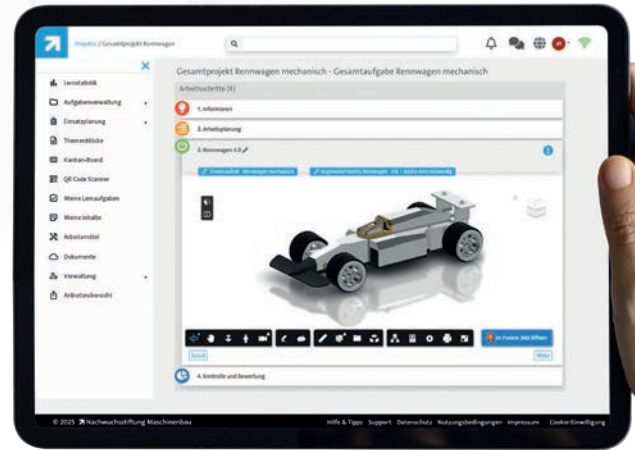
Projekte / Gesamtprojekt Rennwagen

Lernstatistik
Aufgabenverwaltung
Einsatzplanung
Themenblöcke
Kanban-Board
QR Code Scanner
Meine Lernaufgaben
Meine Inhalte
Arbeitsmittel
Dokumente
Verwaltung
Arbeitsrechtsübersicht

Gesamtprojekt Rennwagen mechanisch - Gesamtaufgabe Rennwagen mechanisch

Arbeitsschritte (4)

1. Informieren
2. Arbeitsplanung
3. Rennwagen 4.0

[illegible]
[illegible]

In Fusion 360 öffnen

Zurück
Weiter

4. Kontrolle und Bewertung

© 2025 Nachwuchsstiftung Maschinenbau
Hilfe & Tipps Support Datenschutz Nutzungsbedingungen Impressum Cookie-Einwilligung